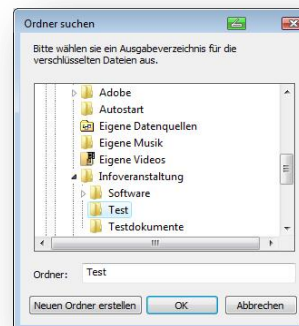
Ordner suchen

Bitte wählen sie ein Ausgabeverzeichnis für die verschlüsselten Dateien aus.

Adobe
Autostart
Eigene Datenquellen
Eigene Musik
Eigene Videos
Infoveranstaltung
Software
Test
Testdokumente

Ordner: Test

Neuen Ordner erstellen
OK
Abbrechen